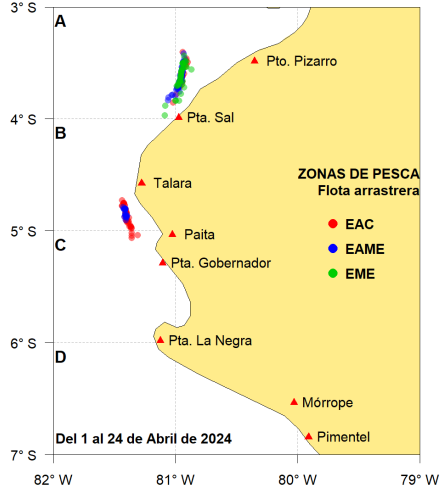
3° S
4° S
5° S
6° S
7° S

A
B
C
D

Pto. Pizarro
Pta. Sal
Talara
Paita
Pta. Gobernador
Pta. La Negra
Mórrope
Pimentel

ZONAS DE PESCA
Flota arrastrera
EAC
EAME
EME

Del 1 al 24 de Abril de 2024

82° W
81° W
80° W
79° W